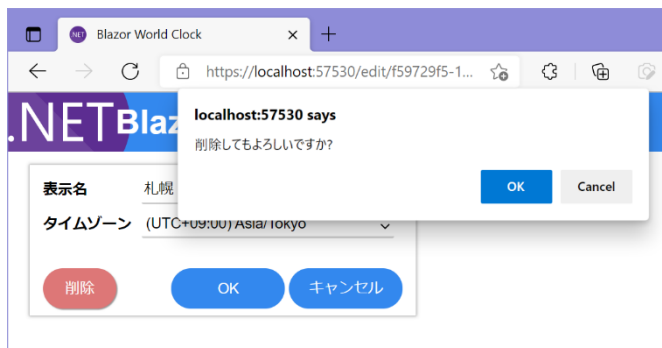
.NET Blazor World Clock

https://localhost:57530/edit/f59729f5-1...

.NET Blaz

localhost:57530 says

削除してもよろしいですか?

OK

Cancel

表示名 札幌

タイムゾーン (UTC+09:00) Asia/Tokyo

削除

OK

キャンセル